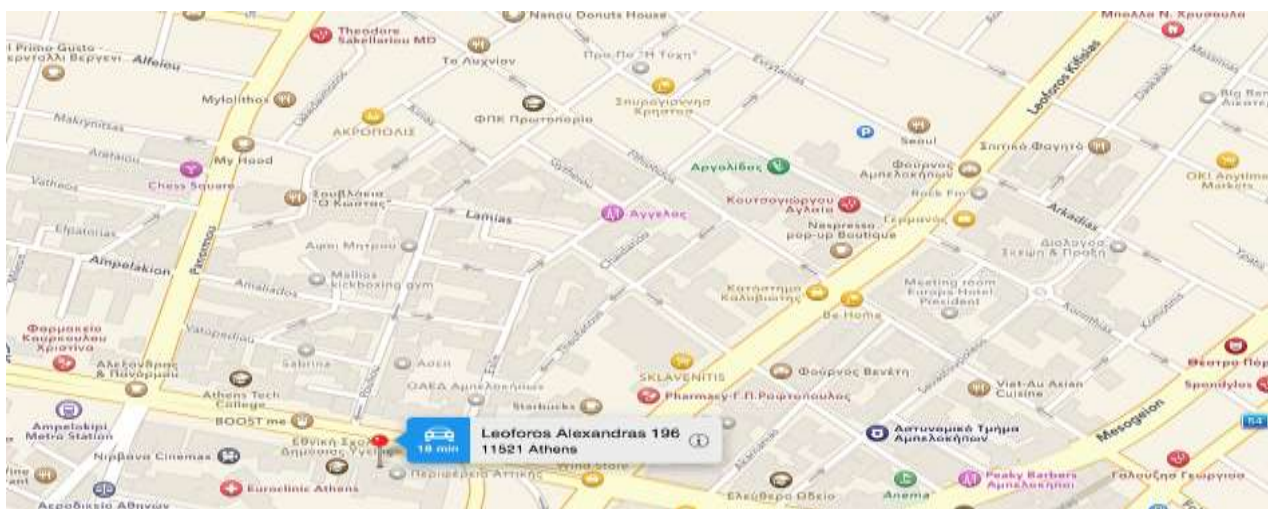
Nanou Donuts House
Theodore Sakellariou MD
Μπαλλά Ν. Χρυσούλα
Il Primo Gusto - Κρυστάλλη Βεργέτη
Alfeiou
Τα Λυχνίαν
Προ.Πο "Η Τύχη"
Leoforos Kifisias
Big Ben
Mylolithos
Σπυραγιαννη Κρηστου
Makrynitsas
ΑΚΡΟΠΟΛΙΣ
ΦΠΚ Πρωτοπορία
Seoul
Σπιτικό Φαγητό
Αργολίδας
My Hood
Chess Square
Φούρνος Αμπελοκήπων
OK! Anytime Markets
Σουβλάκια "Ο Κώστας"
Rock Fm
Lamias
Άγγελος
Κουτσογιώργου Αγλαΐα
Γεμμάνος
Arkadias
Ampelakion
Αιμοί Μητρου
Nespresso pop-up Boutique
Διάλογος Έκθεση & Προβή
Mallios kickboxing gym
Meeting room Europa Hotel President
Φαρμακείο Καυρκούλου Χριστίνα
Κατάστημα Καλλιβωτης
Be Home
Sabrina
Αοτη
Θέατρο Πόρ
Αλεξανδρας & Πανορμου
SKLAVENITIS
Φούρνος Βενέτη
Spondylos
Athens Tech College
ΟΑΕΔ Αμπελοκήπων
Pharmacy-Γ.Π.Ραφτοπουλος
Viet-Au Asian Cuisine
Ampelokipoi Metro Station
BOOST me
Starbucks
Αστυνομικό Τμήμα Αμπελοκήπων
Mesogeion
Εθνική Σχολή Δημόσιας Υγείας
18 min
Leoforos Alexandras 196
11521 Athens
Νιρβάνα Cinemas
Wine Store
Περιφέρεια Αττικής
Peaky Barbers Αμπελοκήπων
Γαλούζης Γεώργιος
Euroclinic Athens
Ελεύθερο Θέσιο
Anema
Αεροδικείο Αθηνών